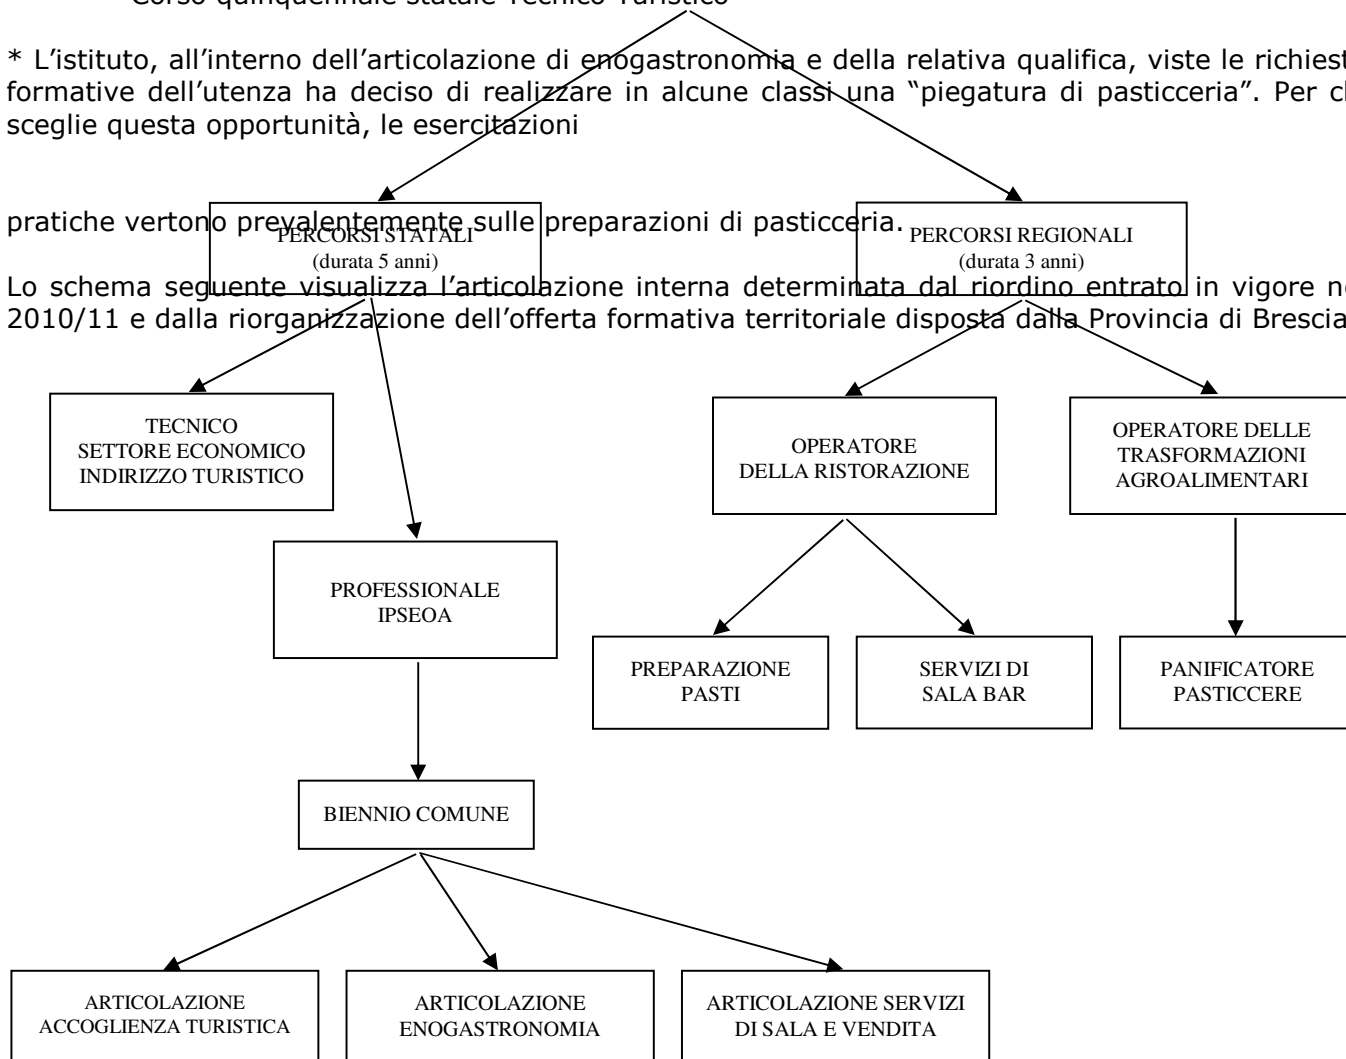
Corso quinquennale statale Tecnico Turistico

* L'istituto, all'interno dell'articolazione di enogastronomia e della relativa qualifica, viste le richiest formative dell'utenza ha deciso di realizzare in alcune classi una "piegatura di pasticceria". Per cl sceglie questa opportunità, le esercitazioni

pratiche vertono prevalentemente sulle preparazioni di pasticceria.

Lo schema seguente visualizza l'articolazione interna determinata dal riordino entrato in vigore ne 2010/11 e dalla riorganizzazione dell'offerta formativa territoriale disposta dalla Provincia di Brescia

PERCORSI STATALI
(durata 5 anni)

PERCORSI REGIONALI
(durata 3 anni)

TECNICO
SETTORE ECONOMICO
INDIRIZZO TURISTICO

PROFESSIONALE
IPSEOA

BIENNIO COMUNE

ARTICOLAZIONE
ACCOGLIENZA TURISTICA

ARTICOLAZIONE
ENOGASTRONOMIA

ARTICOLAZIONE SERVIZI
DI SALA E VENDITA

OPERATORE
DELLA RISTORAZIONE

OPERATORE DELLE
TRASFORMAZIONI
AGROALIMENTARI

PREPARAZIONE
PASTI

SERVIZI DI
SALA BAR

PANIFICATORE
PASTICCERE